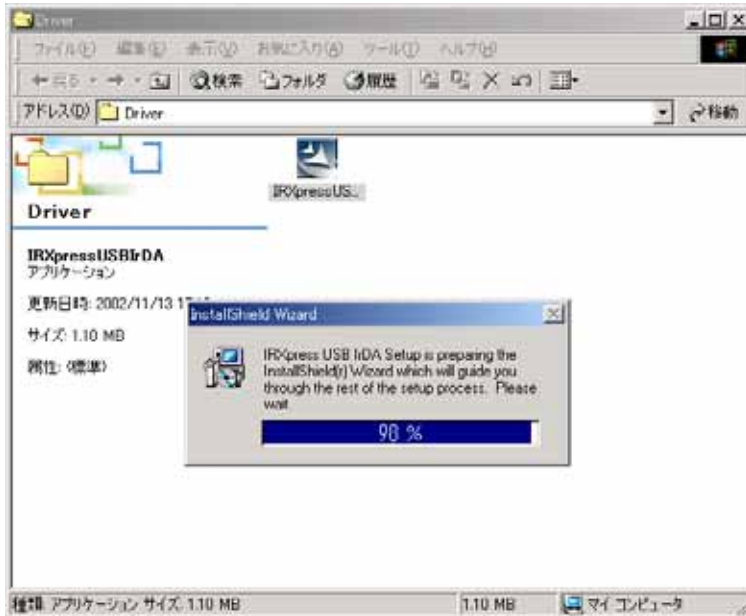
Driver

ファイル(F) 編集(E) 表示(V) お気に入り(A) ツール(T) ヘルプ(H)

戻る 検索 フォルダ 履歴

アドレス(D) Driver

移動

Driver

IRXpressUS...

IRXpressUSBIrDA
アプリケーション

更新日時: 2002/11/13 17:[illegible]

サイズ: 1.10 MB

属性: (標準)

InstallShield Wizard

IRXpress USB IrDA Setup is preparing the InstallShield(r) Wizard which will guide you through the rest of the setup process. Please wait.

98 %

種類: アプリケーション サイズ: 1.10 MB

1.10 MB

マイ コンピュータ